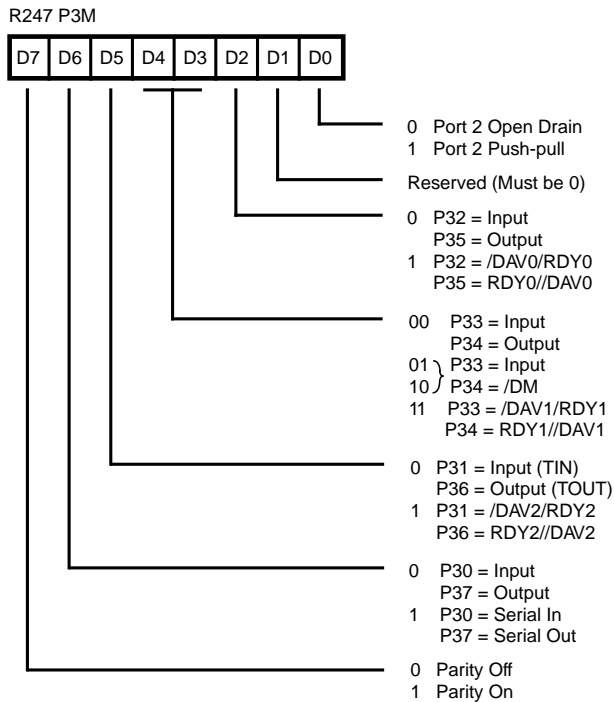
R247 P3M

D7 D6 D5 D4 D3 D2 D1 D0

0 Port 2 Open Drain
1 Port 2 Push-pull

Reserved (Must be 0)

0 P32 = Input
P35 = Output
1 P32 = /DAV0/RDY0
P35 = RDY0//DAV0

00 P33 = Input
P34 = Output
01 P33 = Input
10 P34 = /DM
11 P33 = /DAV1/RDY1
P34 = RDY1//DAV1

0 P31 = Input (TIN)
P36 = Output (TOUT)
1 P31 = /DAV2/RDY2
P36 = RDY2//DAV2

0 P30 = Input
P37 = Output
1 P30 = Serial In
P37 = Serial Out

0 Parity Off
1 Parity On